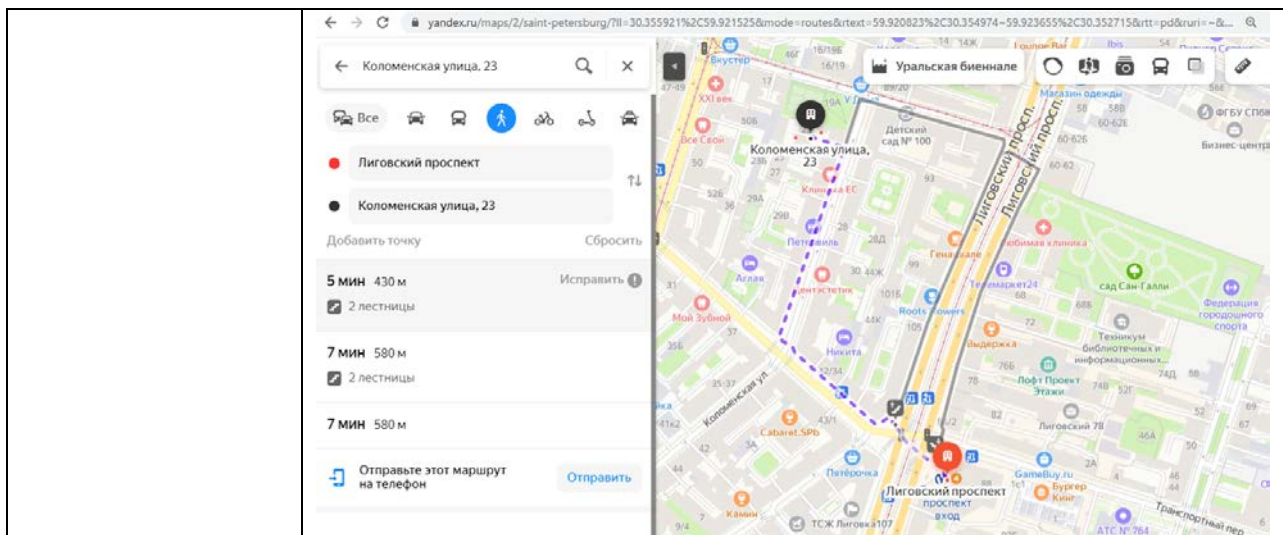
yandex.ru/maps/2/saint-petersburg/?ll=30.355921%2C59.921525&mode=routes&rtext=59.920823%2C30.354974~59.923655%2C30.352715&rtt=pd&ruri=~&...

Коломенская улица, 23

Все

Лиговский проспект

Коломенская улица, 23

Добавить точку

Сбросить

5 мин 430 м

Исправить

2 лестницы

7 мин 580 м

2 лестницы

7 мин 580 м

Отправьте этот маршрут на телефон

Отправить

Уральская биеннале

Вкустер

XXI век

Все Свои

Коломенская улица, 23

Детский сад № 100

Клиника ЕС

Петролиль

Аглая

Дентэстетик

Мой Зубной

Никита

Коломенская ул.

Cabaret.SPb

Пятёрочка

Камин

ТСЖ Лиговка107

Лиговский просп.

Лиговский проспект

Лиговский проспект вход

Генацвале

Любимая клиника

Телемаркет24

Roots Towers

Выдержка

Лофт Проект Этажи

Лиговский 78

GameBuy.ru

Бургер Кинг

сад Сан-Галли

Федерация городошного спорта

Техникум библиотечных и информационных...

Транспортный пер.

АТС № 764

ФГБУ СПбНИИ

Бизнес-центр

Магазин одежды

Loungе Bar

Ibis